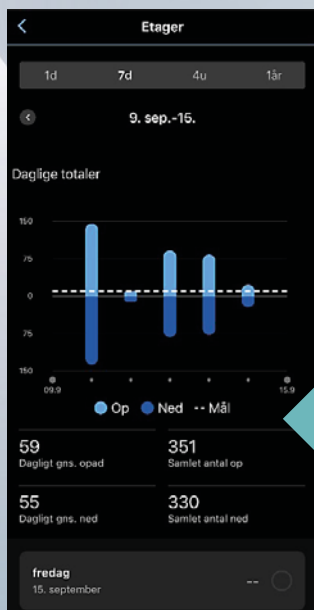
Etager

1d
7d
4u
1år

9. sep.-15.

Daglige totaler

150
75
0
75
150

09.9
15.9

Op Ned Mål

59
Dagligt gns. opad

351
Samlet antal op

55
Dagligt gns. ned

330
Samlet antal ned

fredag
15. september
--